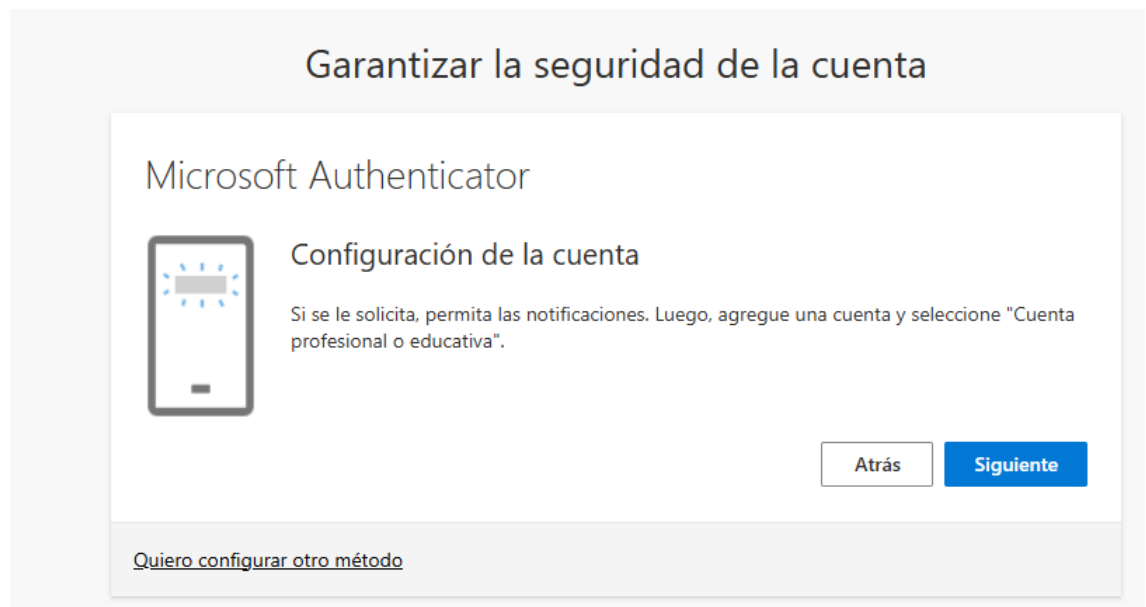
Garantizar la seguridad de la cuenta

Microsoft Authenticator

Configuración de la cuenta

Si se le solicita, permita las notificaciones. Luego, agregue una cuenta y seleccione "Cuenta profesional o educativa".

Atrás

Siguiente

Quiero configurar otro método